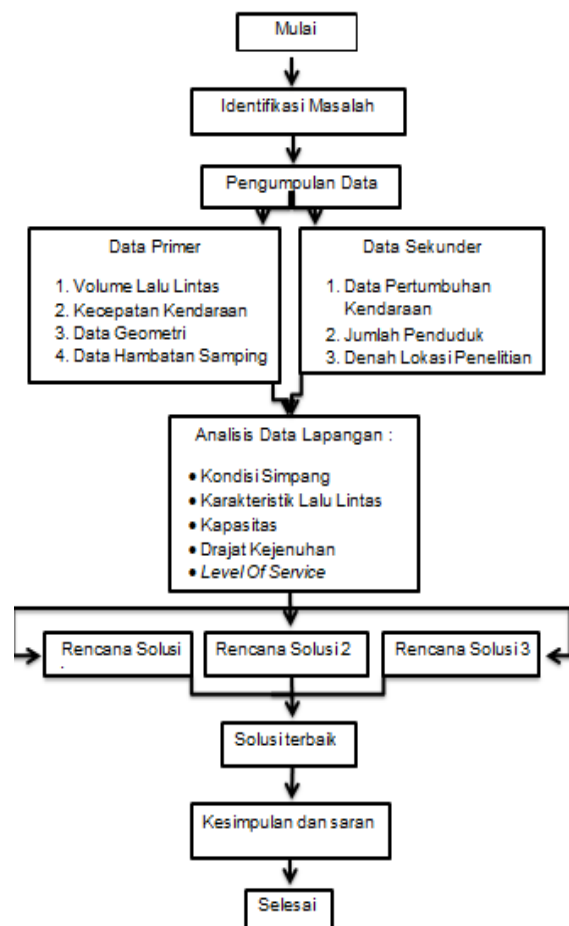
Mulai

Identifikasi Masalah

Pengumpulan Data

Data Primer

1. Volume Lalu Lintas
2. Kecepatan Kendaraan
3. Data Geometri
4. Data Hambatan Samping

Data Sekunder

1. Data Pertumbuhan Kendaraan
2. Jumlah Penduduk
3. Denah Lokasi Penelitian

Analisis Data Lapangan :

• Kondisi Simpang
• Karakteristik Lalu Lintas
• Kapasitas
• Drajat Kejenuhan
• *Level Of Service*

Rencana Solusi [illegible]

Rencana Solusi 2

Rencana Solusi 3

Solusi terbaik

Kesimpulan dan saran

Selesai